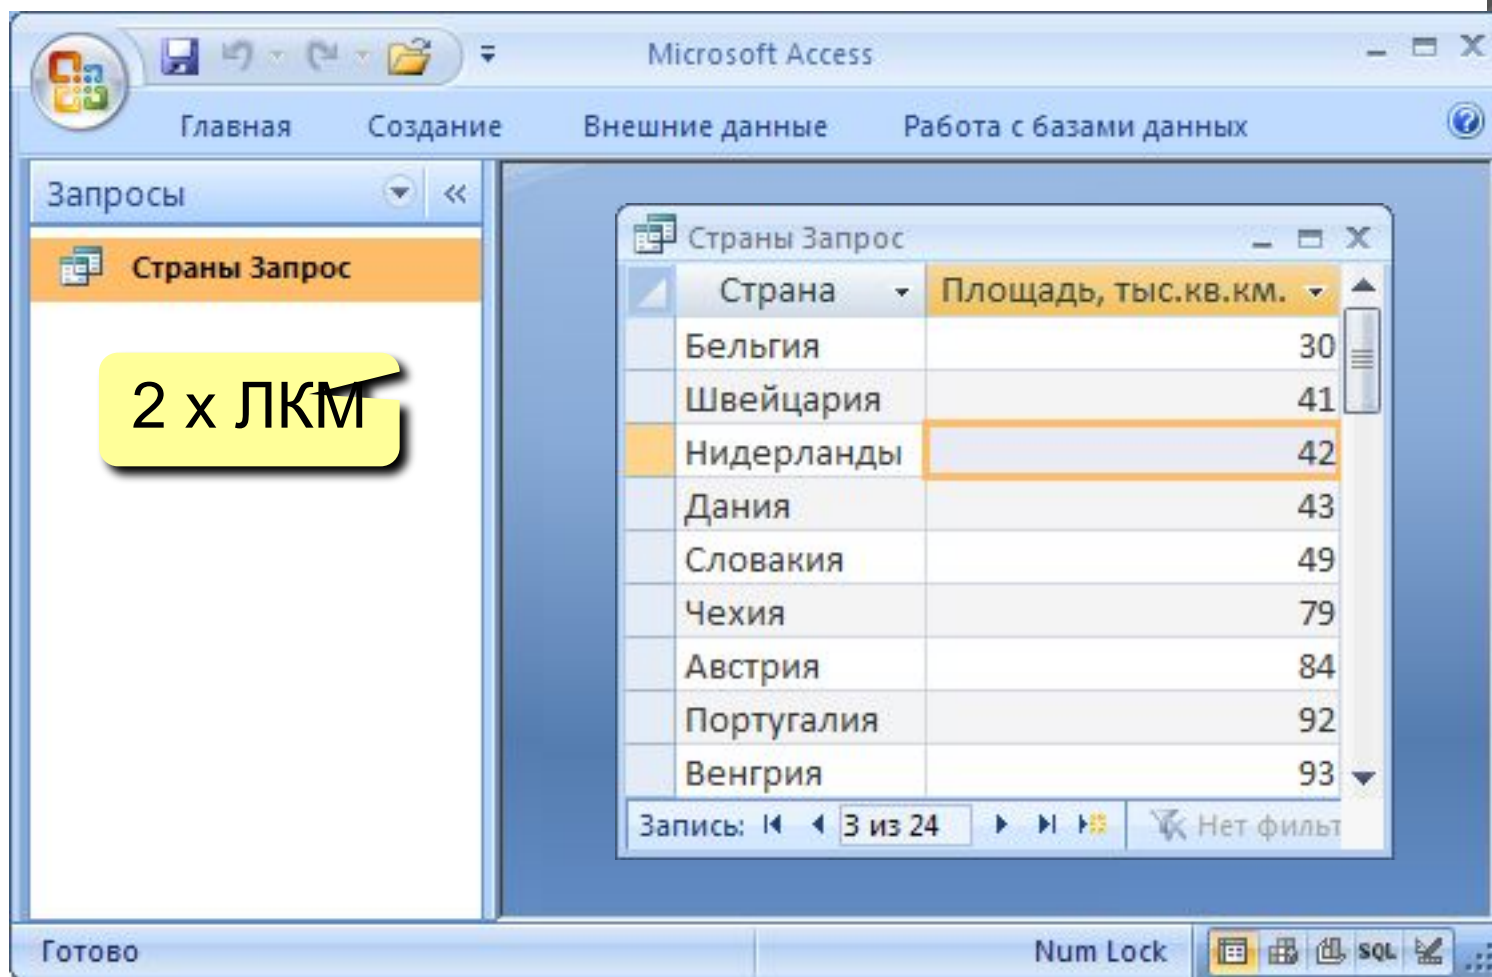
Microsoft Access

Главная Создание Внешние данные Работа с базами данных

Запросы

Страны Запрос

2 х ЛКМ

Страны Запрос

| Страна | Площадь, тыс.кв.км. |
|---|---|
| Бельгия | 30 |
| Швейцария | 41 |
| Нидерланды | 42 |
| Дания | 43 |
| Словакия | 49 |
| Чехия | 79 |
| Австрия | 84 |
| Португалия | 92 |
| Венгрия | 93 |

Запись: 3 из 24 Нет фильт

Готово Num Lock SQL